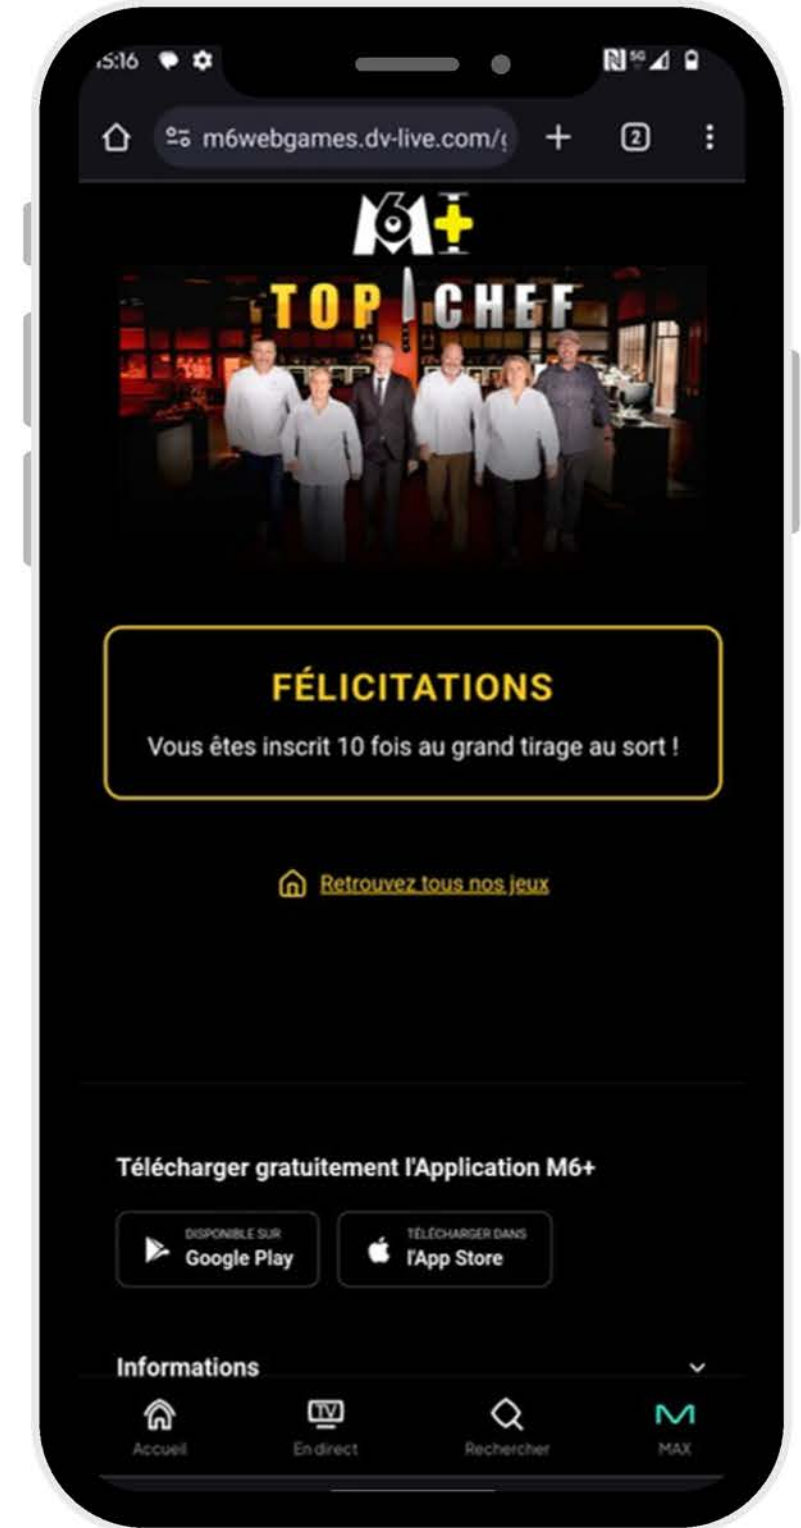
15:16

m6webgames.dv-live.com/(

2

M6+

TOP CHEF

FÉLICITATIONS

Vous êtes inscrit 10 fois au grand tirage au sort !

Retrouvez tous nos jeux

Télécharger gratuitement l'Application M6+

DISPONIBLE SUR Google Play

TÉLÉCHARGER DANS l'App Store

Informations

Accueil

TV En direct

Rechercher

MAX